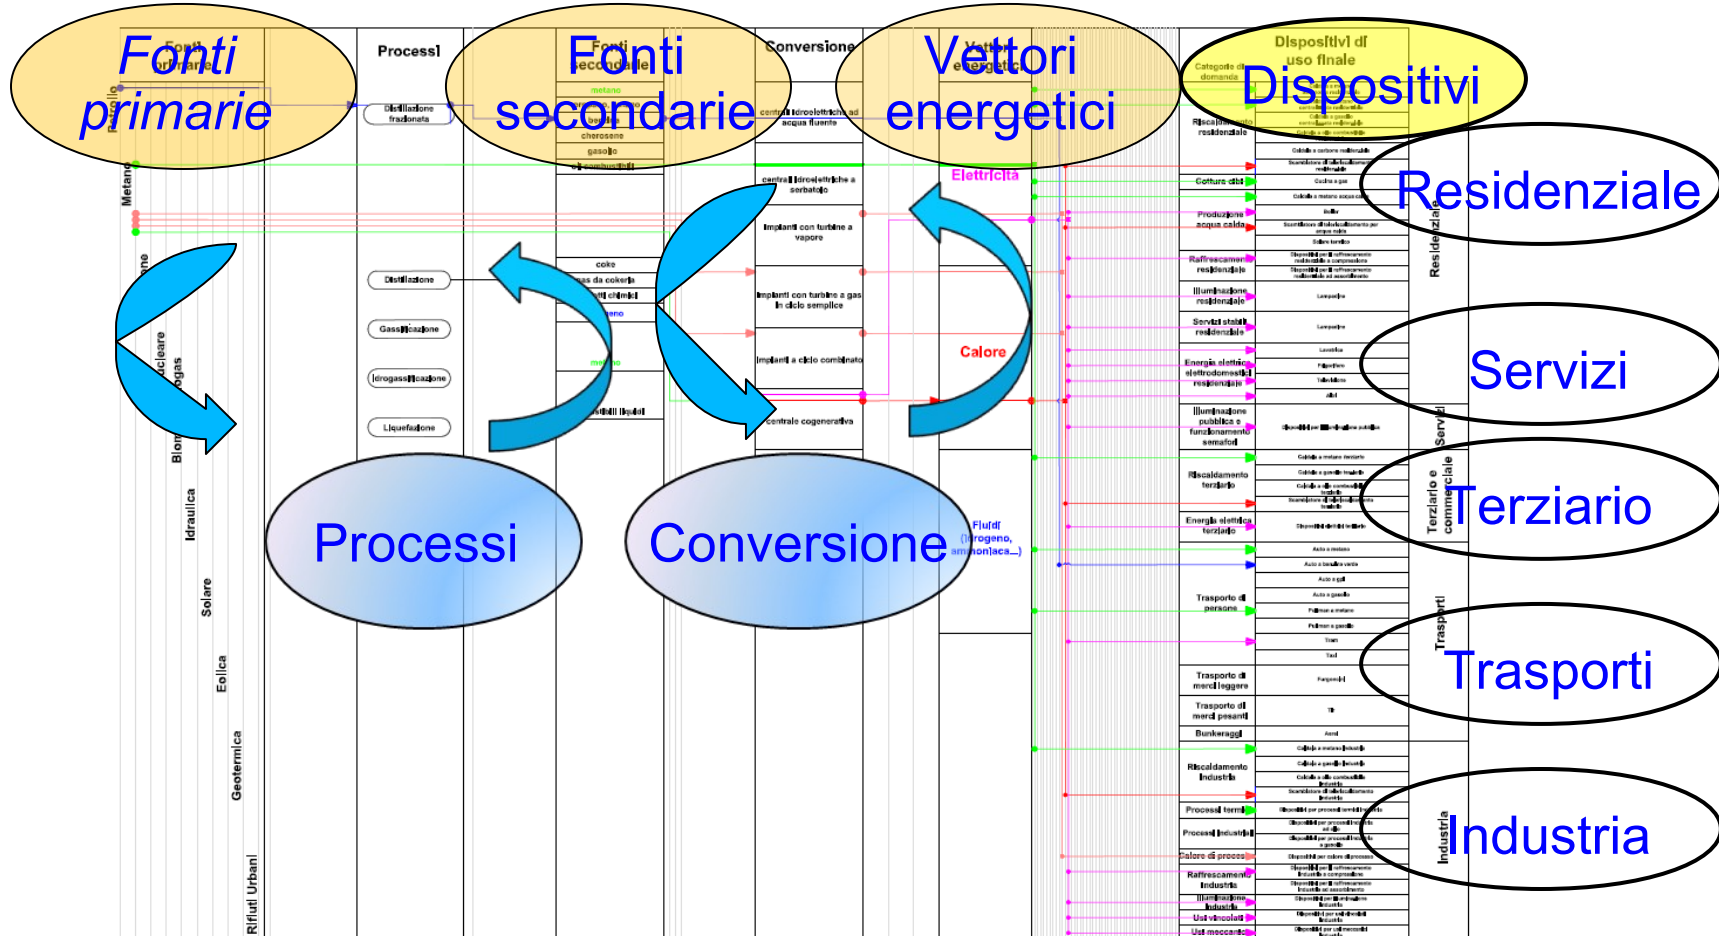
Fonti primarie

Processi

Fonti secondarie

Conversione

Vettori energetici

Dispositivi

Dispositivi di uso finale

Categoria di domanda

Petrolio

Metano

Nucleare

Biogas

Biomasse

Idraulica

Solare

Eolica

Geotermica

Rifiuti Urbani

Distillazione frazionata

Distillazione

Gassificazione

Idrogassificazione

Liquefazione

metano

benzina

cherosene

gasolio

oli combustibili

coke

gas da cokeria

coke

metano

combustibili liquidi

centrali idroelettriche ad acqua fluente

centrali idroelettriche a serbatoio

Impianti con turbine a vapore

Impianti con turbine a gas in ciclo semplice

Impianti a ciclo combinato

centrale cogenerativa

Elettricità

Calore

Fluidi (idrogeno, ammoniaca...)

Riscaldamento residenziale

Cottura cibi

Produzione acqua calda

Raffrescamento residenziale

Illuminazione residenziale

Servizi stabili residenziale

Energia elettrica elettrodomestici residenziale

Illuminazione pubblica e funzionamento semafori

Riscaldamento terziario

Energia elettrica terziario

Trasporto di persone

Trasporto di merci leggere

Trasporto di merci pesanti

Bunkeraggi

Riscaldamento industria

Processi termici

Processi industriali

Calore di processo

Raffrescamento industria

Illuminazione industria

Usi vincolati

Usi meccanici

Lampadine

Lavatrice

Frigorifero

Televisione

Altri

Auto a metano

Auto a gpl

Auto a gasolio

Pullman a metano

Pullman a gasolio

Tram

Taxi

Furgoncini

Tir

Aerei

Residenziale

Servizi

Terziario

Trasporti

Industria

Residenziale

Servizi

Terziario e commerciale

Trasporti

Industria

Processi

Conversione